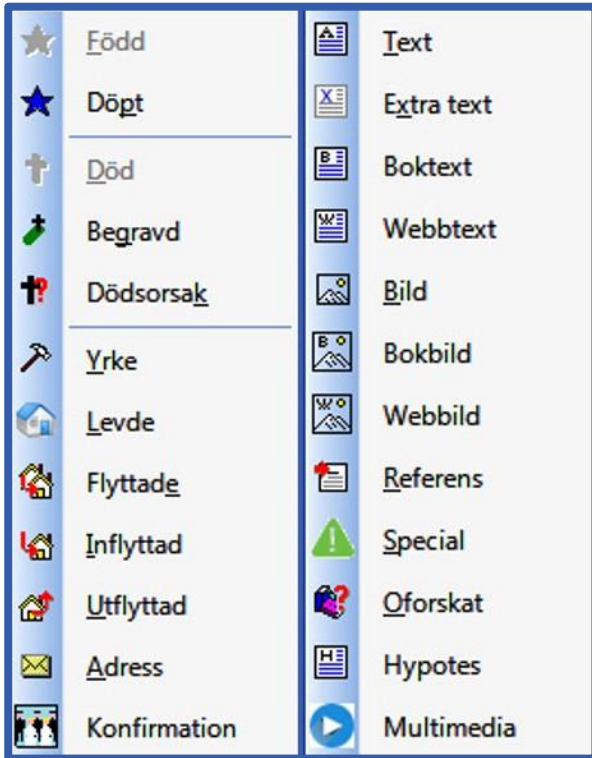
Född

Döpt

Död

Begravd

Dödsorsak

Yrke

Levde

Flyttade

Inflyttad

Utflyttad

Adress

Konfirmation

Text

Extra text

Boktext

Webbtext

Bild

Bokbild

Webbild

Referens

Special

Oforskat

Hypotes

Multimedia